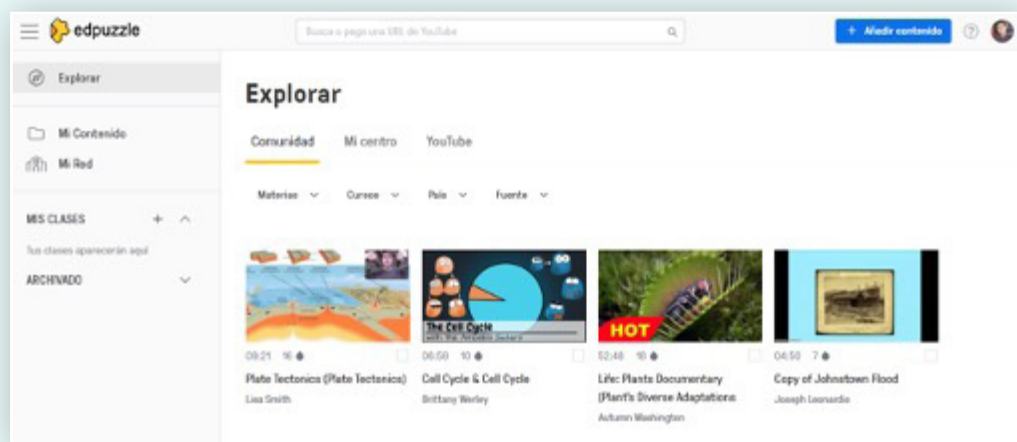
edpuzzle

Busca o pega una URL de YouTube

+ Añadir contenido

Explorar

Mi Contenido

Mi Red

MIS CLASES

Tus clases aparecerán aquí

ARCHIVADO

Explorar

Comunidad Mi centro YouTube

Materias Cursos País Fuente

09:21 16

Plate Tectonics (Plate Tectonics)

Lisa Smith

The Cell Cycle with the Amoeba Sisters

06:50 10

Cell Cycle & Cell Cycle

Brittany Werley

HOT

52:48 10

Life: Plants Documentary (Plant's Diverse Adaptations

Autumn Washington

04:50 7

Copy of Johnstown Flood

Joseph Leonardo